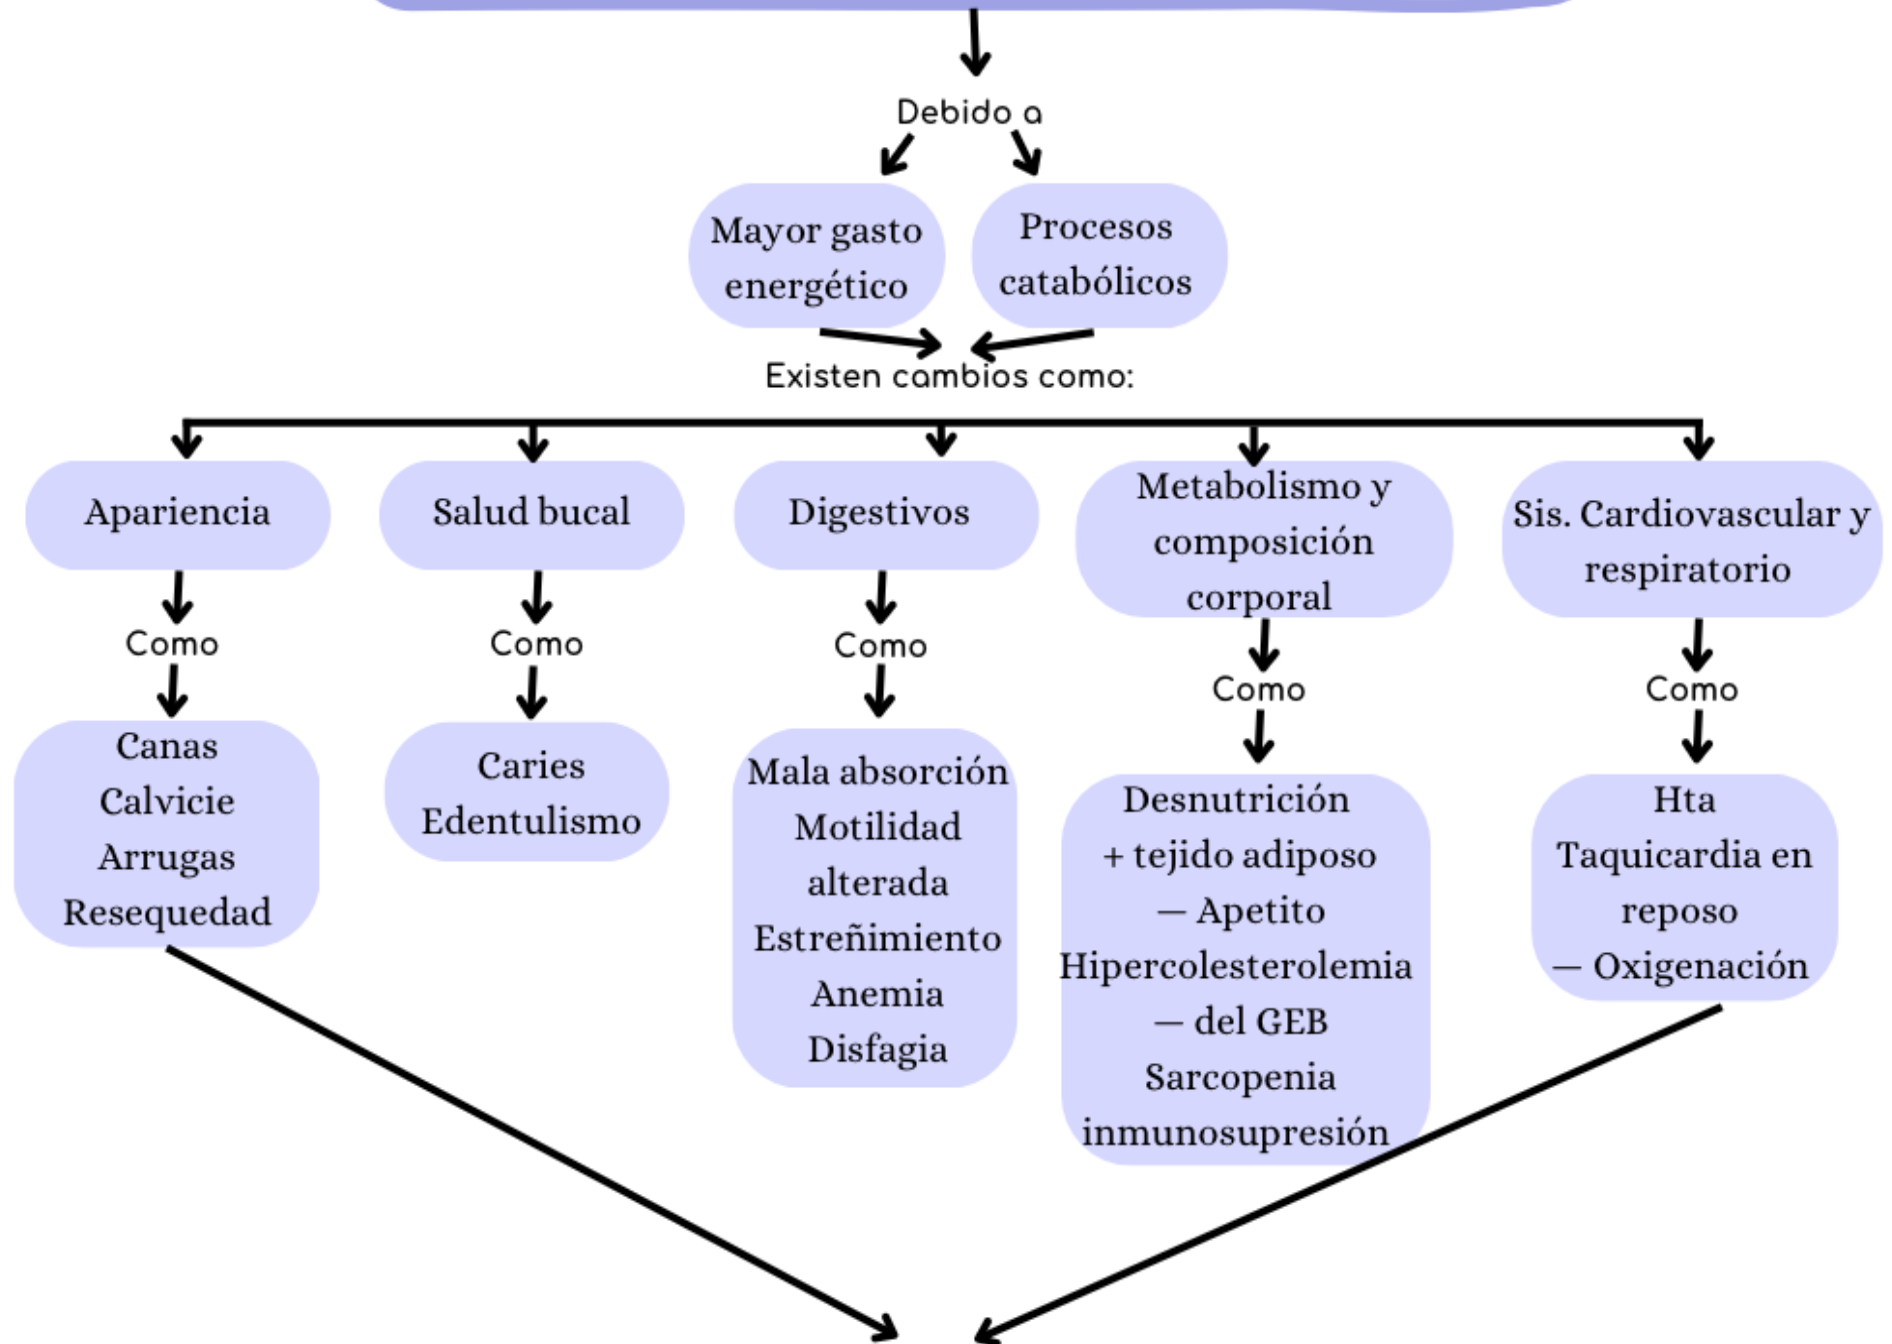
Debido a

Mayor gasto energético

Procesos catabólicos

Existen cambios como:

Apariencia

Como

Canas
Calvicie
Arrugas
Resequedad

Salud bucal

Como

Caries
Edentulismo

Digestivos

Como

Mala absorción
Motilidad alterada
Estreñimiento
Anemia
Disfagia

Metabolismo y composición corporal

Como

Desnutrición
+ tejido adiposo
— Apetito
Hipercolesterolemia
— del GEB
Sarcopenia
inmunosupresión

Sis. Cardiovascular y respiratorio

Como

Hta
Taquicardia en reposo
— Oxigenación